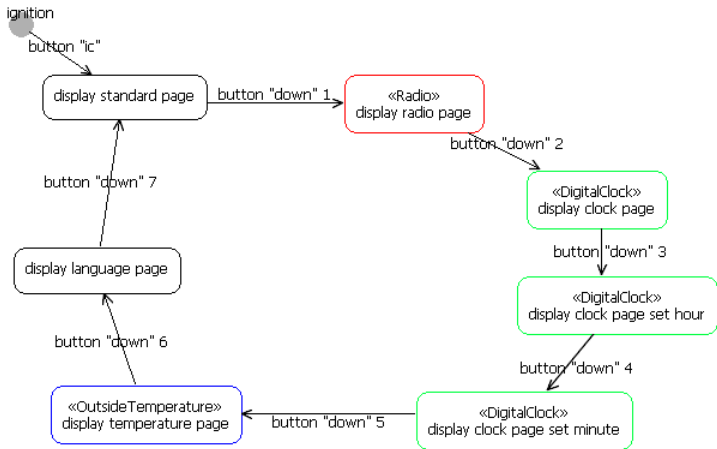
ignition

button "ic"

display standard page

button "down" 1

«Radio»
display radio page

button "down" 2

«DigitalClock»
display clock page

button "down" 3

«DigitalClock»
display clock page set hour

button "down" 4

«DigitalClock»
display clock page set minute

button "down" 5

«OutsideTemperature»
display temperature page

button "down" 6

display language page

button "down" 7